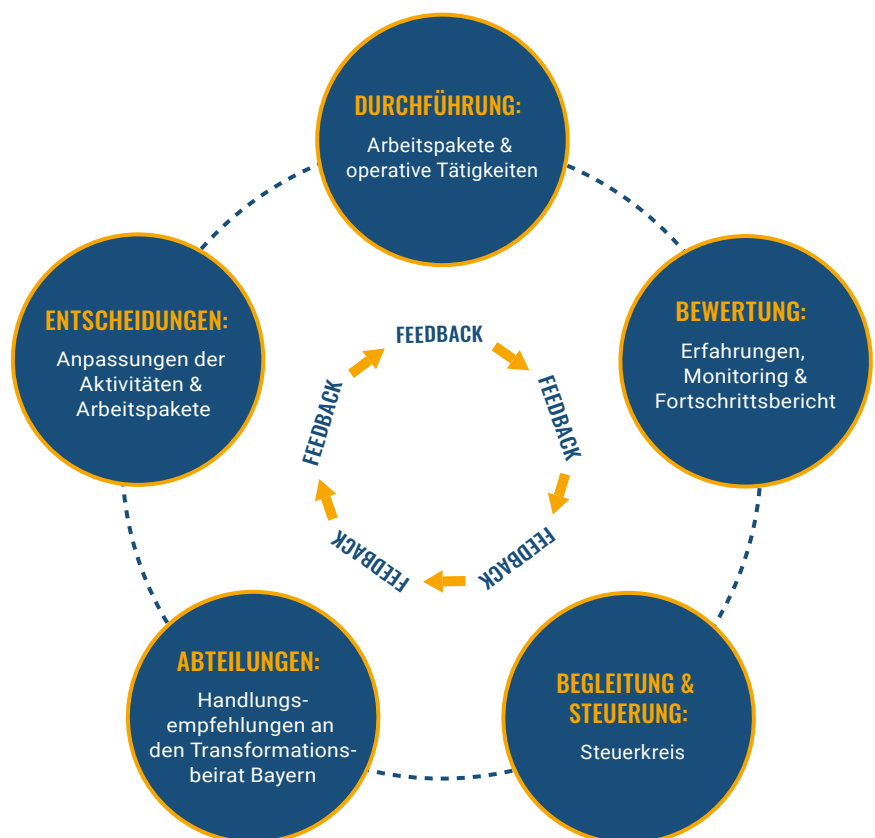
DURCHFÜHRUNG:
Arbeitspakete & operative Tätigkeiten

BEWERTUNG:
Erfahrungen, Monitoring & Fortschrittsbericht

BEGLEITUNG & STEUERUNG:
Steuerkreis

ABTEILUNGEN:
Handlungsempfehlungen an den Transformationsbeirat Bayern

ENTSCHEIDUNGEN:
Anpassungen der Aktivitäten & Arbeitspakete

FEEDBACK
FEEDBACK
FEEDBACK
FEEDBACK
FEEDBACK